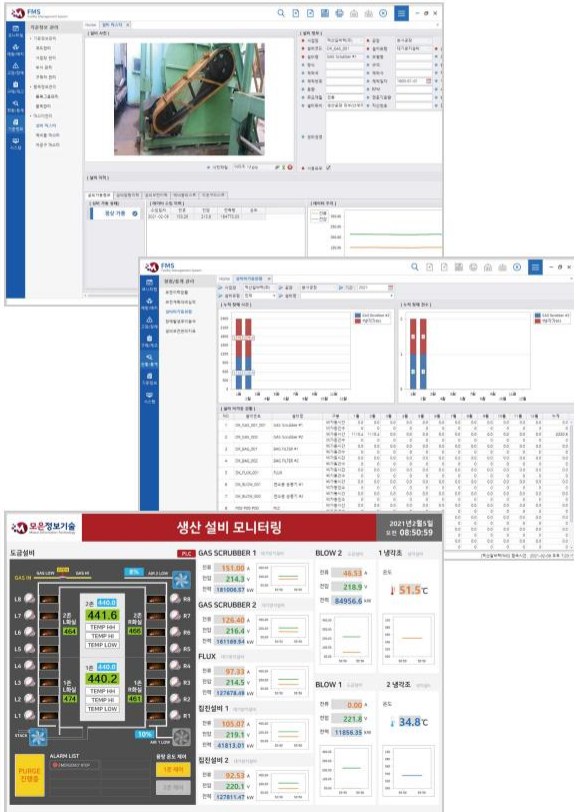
FMS

작업정보 관리

설비 마스터

[ 설비 사진 ]

[ 설비 정보 ]

공정 가동 중

FMS

원천/분석 관리

설비 전력 현황 추이

[ 설비 가동 현황 ]

모든정보기술

생산 설비 모니터링

2021년2월5일
금요일 08:50:59

도금설비

PLC

GAS SCRUBBER 1

전류 151.00 A
전압 214.3 V
전력 181006.97 kW

GAS SCRUBBER 2

전류 126.40 A
전압 216.4 V
전력 161189.54 kW

FLUX

전류 97.33 A
전압 214.5 V
전력 127678.49 kW

집진설비 1

전류 105.07 A
전압 219.1 V
전력 41813.01 kW

집진설비 2

전류 92.53 A
전압 220.1 V
전력 127811.47 kW

BLOW 2

전류 46.53 A
전압 218.9 V
전력 84956.6 kW

1 냉각조

온도 51.5℃

BLOW 1

전류 0.00 A
전압 221.8 V
전력 11856.35 kW

2 냉각조

온도 34.8℃

GAS IN

GAS LOW

GAS HI

AIR 2 LOW

L8 L7 L6 L5 L4 L3 L2 L1

R8 R7 R6 R5 R4 R3 R2 R1

2존 440.0
441.6
TEMP HH
TEMP HI
TEMP LOW

2존 L히일 464
2존 R히일 466

1존 440.0
440.2
TEMP HH
TEMP HI
TEMP LOW

1존 L히일 474
1존 R히일 461

STACK

10%

AIR 1 LOW

ALARM LIST

PURGE 진행중

1호 히터
2호 히터